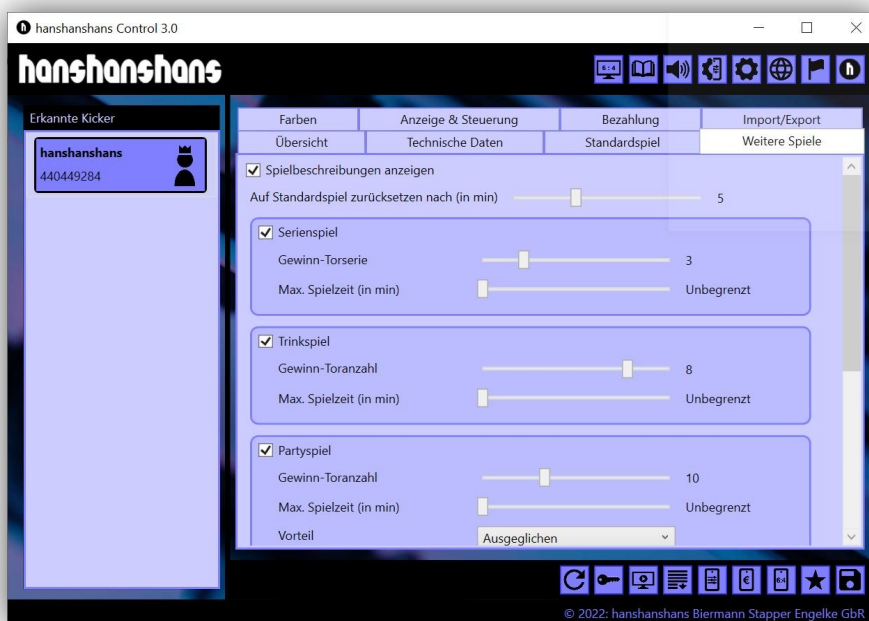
hanshanshans Control 3.0

hanshanshans

Erkannte Kicker

hanshanshans
440449284

| Farben | Anzeige & Steuerung | Bezahlung | Import/Export |
|---|---|---|---|
| Übersicht | Technische Daten | Standardspiel | Weitere Spiele |

Spielbeschreibungen anzeigen

Auf Standardspiel zurücksetzen nach (in min) 5

Serienspiel
Gewinn-Torserie 3
Max. Spielzeit (in min) Unbegrenzt

Trinkspiel
Gewinn-Toranzahl 8
Max. Spielzeit (in min) Unbegrenzt

Partyspiel
Gewinn-Toranzahl 10
Max. Spielzeit (in min) Unbegrenzt
Vorteil Ausgeglichen

© 2022: hanshanshans Biermann Stapper Engelke GbR